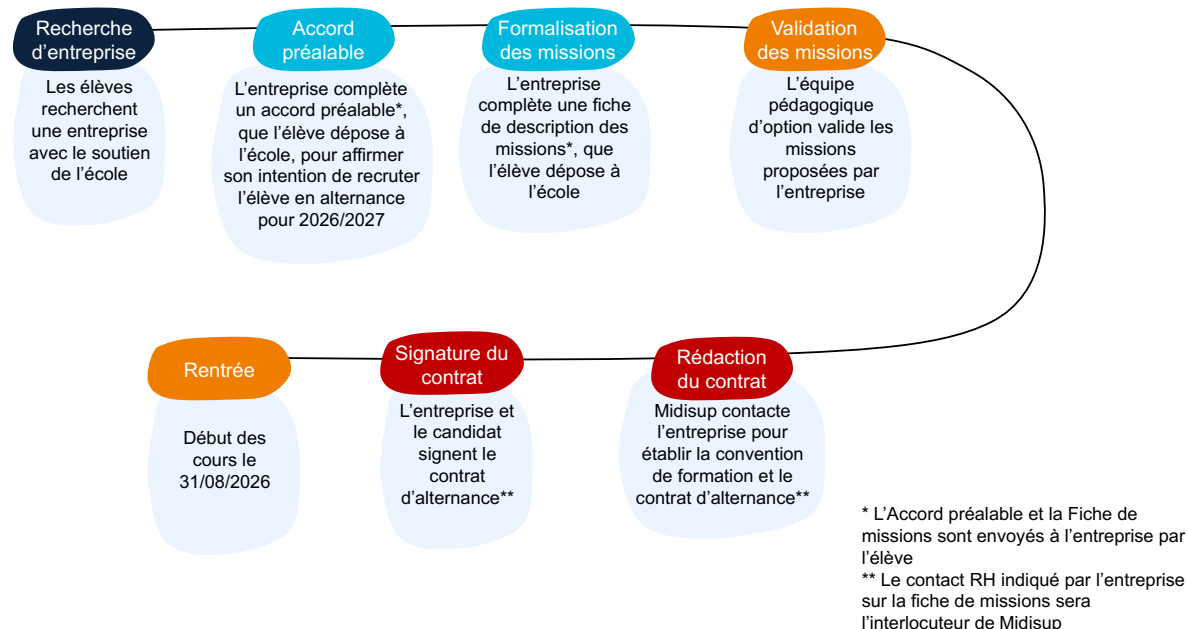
Recherche d'entreprise

Les élèves recherchent une entreprise avec le soutien de l'école

Accord préalable

L'entreprise complète un accord préalable*, que l'élève dépose à l'école, pour affirmer son intention de recruter l'élève en alternance pour 2026/2027

Formalisation des missions

L'entreprise complète une fiche de description des missions*, que l'élève dépose à l'école

Validation des missions

L'équipe pédagogique d'option valide les missions proposées par l'entreprise

Rédaction du contrat

Midisup contacte l'entreprise pour établir la convention de formation et le contrat d'alternance**

Signature du contrat

L'entreprise et le candidat signent le contrat d'alternance**

Rentrée

Début des cours le 31/08/2026

* L'Accord préalable et la Fiche de missions sont envoyés à l'entreprise par l'élève
** Le contact RH indiqué par l'entreprise sur la fiche de missions sera l'interlocuteur de Midisup